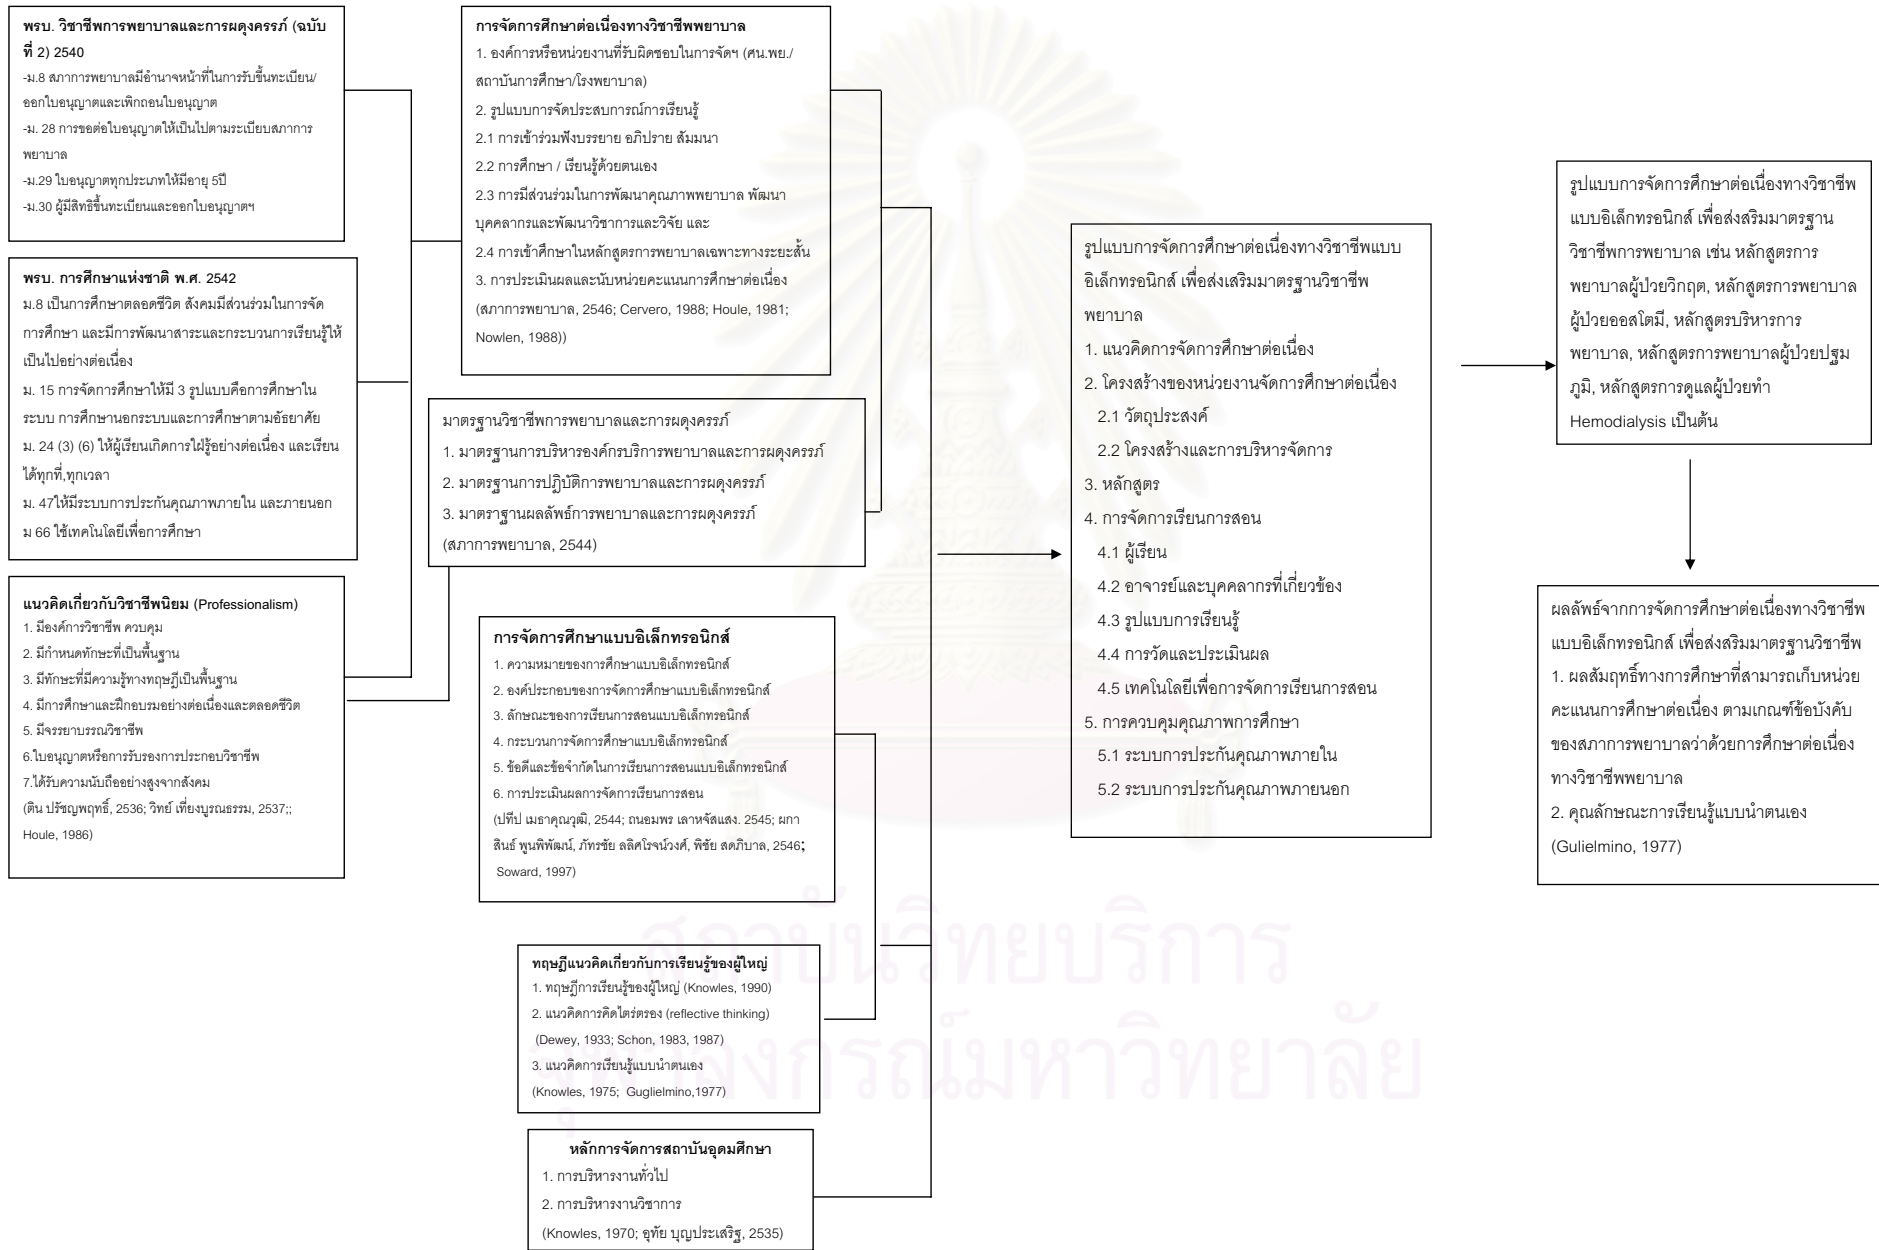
พรบ. วิชาชีพการพยาบาลและการผดุงครรภ์ (ฉบับที่ 2) 2540
-ม.8 สภาการพยาบาลมีอำนาจหน้าที่ในการรับขึ้นทะเบียน/ออกใบอนุญาตและเพิกถอนใบอนุญาต
-ม. 28 การขอต่อใบอนุญาตให้เป็นไปตามระเบียบสภาการพยาบาล
-ม.29 ใบอนุญาตทุกประเภทให้มีอายุ 5ปี
-ม.30 ผู้มีสิทธิขึ้นทะเบียนและออกใบอนุญาตฯ

พรบ. การศึกษาแห่งชาติ พ.ศ. 2542
ม.8 เป็นการศึกษาตลอดชีวิต สังคมมีส่วนร่วมในการจัดการศึกษา และมีการพัฒนาสาระและกระบวนการเรียนรู้ให้เป็นไปอย่างต่อเนื่อง
ม. 15 การจัดการศึกษาให้มี 3 รูปแบบคือการศึกษาในระบบ การศึกษานอกระบบและการศึกษาตามอัธยาศัย
ม. 24 (3) (6) ให้ผู้เรียนเกิดการใฝ่รู้อย่างต่อเนื่อง และเรียนได้ทุกที่,ทุกเวลา
ม. 47ให้มีระบบการประกันคุณภาพภายใน และภายนอก
ม 66 ใช้เทคโนโลยีเพื่อการศึกษา

แนวคิดเกี่ยวกับวิชาชีพนิยม (Professionalism)
1. มีองค์การวิชาชีพ ควบคุม
2. มีกำหนดทักษะที่เป็นพื้นฐาน
3. มีทักษะที่มีความรู้ทางทฤษฎีเป็นพื้นฐาน
4. มีการศึกษาและฝึกอบรมอย่างต่อเนื่องและตลอดชีวิต
5. มีจรรยาบรรณวิชาชีพ
6.ใบอนุญาตหรือการรับรองการประกอบวิชาชีพ
7.ได้รับความนับถืออย่างสูงจากสังคม
(ติน ปรัชญพฤทธิ์, 2536; วิทย์ เที่ยงบูรณธรรม, 2537;; Houle, 1986)

การจัดการศึกษาต่อเนื่องทางวิชาชีพพยาบาล
1. องค์การหรือหน่วยงานที่รับผิดชอบในการจัดฯ (ศน.พย./สถาบันการศึกษา/โรงพยาบาล)
2. รูปแบบการจัดประสบการณ์การเรียนรู้
2.1 การเข้าร่วมฟังบรรยาย อภิปราย สัมมนา
2.2 การศึกษา / เรียนรู้ด้วยตนเอง
2.3 การมีส่วนร่วมในการพัฒนาคุณภาพพยาบาล พัฒนาบุคคลากรและพัฒนาวิชาการและวิจัย และ
2.4 การเข้าศึกษาในหลักสูตรการพยาบาลเฉพาะทางระยะสั้น
3. การประเมินผลและนับหน่วยคะแนนการศึกษาต่อเนื่อง
(สภาการพยาบาล, 2546; Cervero, 1988; Houle, 1981; Nowlen, 1988))

มาตรฐานวิชาชีพการพยาบาลและการผดุงครรภ์
1. มาตรฐานการบริหารองค์กรบริการพยาบาลและการผดุงครรภ์
2. มาตรฐานการปฏิบัติการพยาบาลและการผดุงครรภ์
3. มาตราฐานผลลัพธ์การพยาบาลและการผดุงครรภ์
(สภาการพยาบาล, 2544)

การจัดการศึกษาแบบอิเล็กทรอนิกส์
1. ความหมายของการศึกษาแบบอิเล็กทรอนิกส์
2. องค์ประกอบของการจัดการศึกษาแบบอิเล็กทรอนิกส์
3. ลักษณะของการเรียนการสอนแบบอิเล็กทรอนิกส์
4. กระบวนการจัดการศึกษาแบบอิเล็กทรอนิกส์
5. ข้อดีและข้อจำกัดในการเรียนการสอนแบบอิเล็กทรอนิกส์
6. การประเมินผลการจัดการเรียนการสอน
(ปทีป เมธาคุณวุฒิ, 2544; ถนอมพร เลาหจัสแสง. 2545; ผกาสินธ์ พูนพิพัฒน์, ภัทรชัย ลลิตโรจน์วงศ์, พิชัย สดภิบาล, 2546; Soward, 1997)

ทฤษฎีแนวคิดเกี่ยวกับการเรียนรู้ของผู้ใหญ่
1. ทฤษฎีการเรียนรู้ของผู้ใหญ่ (Knowles, 1990)
2. แนวคิดการคิดใคร่ครอง (reflective thinking) (Dewey, 1933; Schon, 1983, 1987)
3. แนวคิดการเรียนรู้แบบนำตนเอง (Knowles, 1975; Guglielmino,1977)

หลักการจัดการสถาบันอุดมศึกษา
1. การบริหารงานทั่วไป
2. การบริหารงานวิชาการ
(Knowles, 1970; อุทัย บุญประเสริฐ, 2535)

รูปแบบการจัดการศึกษาต่อเนื่องทางวิชาชีพแบบอิเล็กทรอนิกส์ เพื่อส่งเสริมมาตรฐานวิชาชีพพยาบาล
1. แนวคิดการจัดการศึกษาต่อเนื่อง
2. โครงสร้างของหน่วยงานจัดการศึกษาต่อเนื่อง
2.1 วัตถุประสงค์
2.2 โครงสร้างและการบริหารจัดการ
3. หลักสูตร
4. การจัดการเรียนการสอน
4.1 ผู้เรียน
4.2 อาจารย์และบุคคลากรที่เกี่ยวข้อง
4.3 รูปแบบการเรียนรู้
4.4 การวัดและประเมินผล
4.5 เทคโนโลยีเพื่อการจัดการเรียนการสอน
5. การควบคุมคุณภาพการศึกษา
5.1 ระบบการประกันคุณภาพภายใน
5.2 ระบบการประกันคุณภาพภายนอก

รูปแบบการจัดการศึกษาต่อเนื่องทางวิชาชีพแบบอิเล็กทรอนิกส์ เพื่อส่งสริมมาตรฐานวิชาชีพการพยาบาล เช่น หลักสูตรการพยาบาลผู้ป่วยวิกฤต, หลักสูตรการพยาบาลผู้ป่วยออสโตมี, หลักสูตรบริหารการพยาบาล, หลักสูตรการพยาบาลผู้ป่วยปฐมภูมิ, หลักสูตรการดูแลผู้ป่วยทำ Hemodialysis เป็นต้น

ผลลัพธ์จากการจัดการศึกษาต่อเนื่องทางวิชาชีพแบบอิเล็กทรอนิกส์ เพื่อส่งสริมมาตรฐานวิชาชีพ
1. ผลสัมฤทธิ์ทางการศึกษาที่สามารถเก็บหน่วยคะแนนการศึกษาต่อเนื่อง ตามเกณฑ์ข้อบังคับของสภาการพยาบาลว่าด้วยการศึกษาต่อเนื่องทางวิชาชีพพยาบาล
2. คุณลักษณะการเรียนรู้แบบนำตนเอง (Gulielmino, 1977)

สถาบันวิทยบริการ
จุฬาลงกรณ์มหาวิทยาลัย